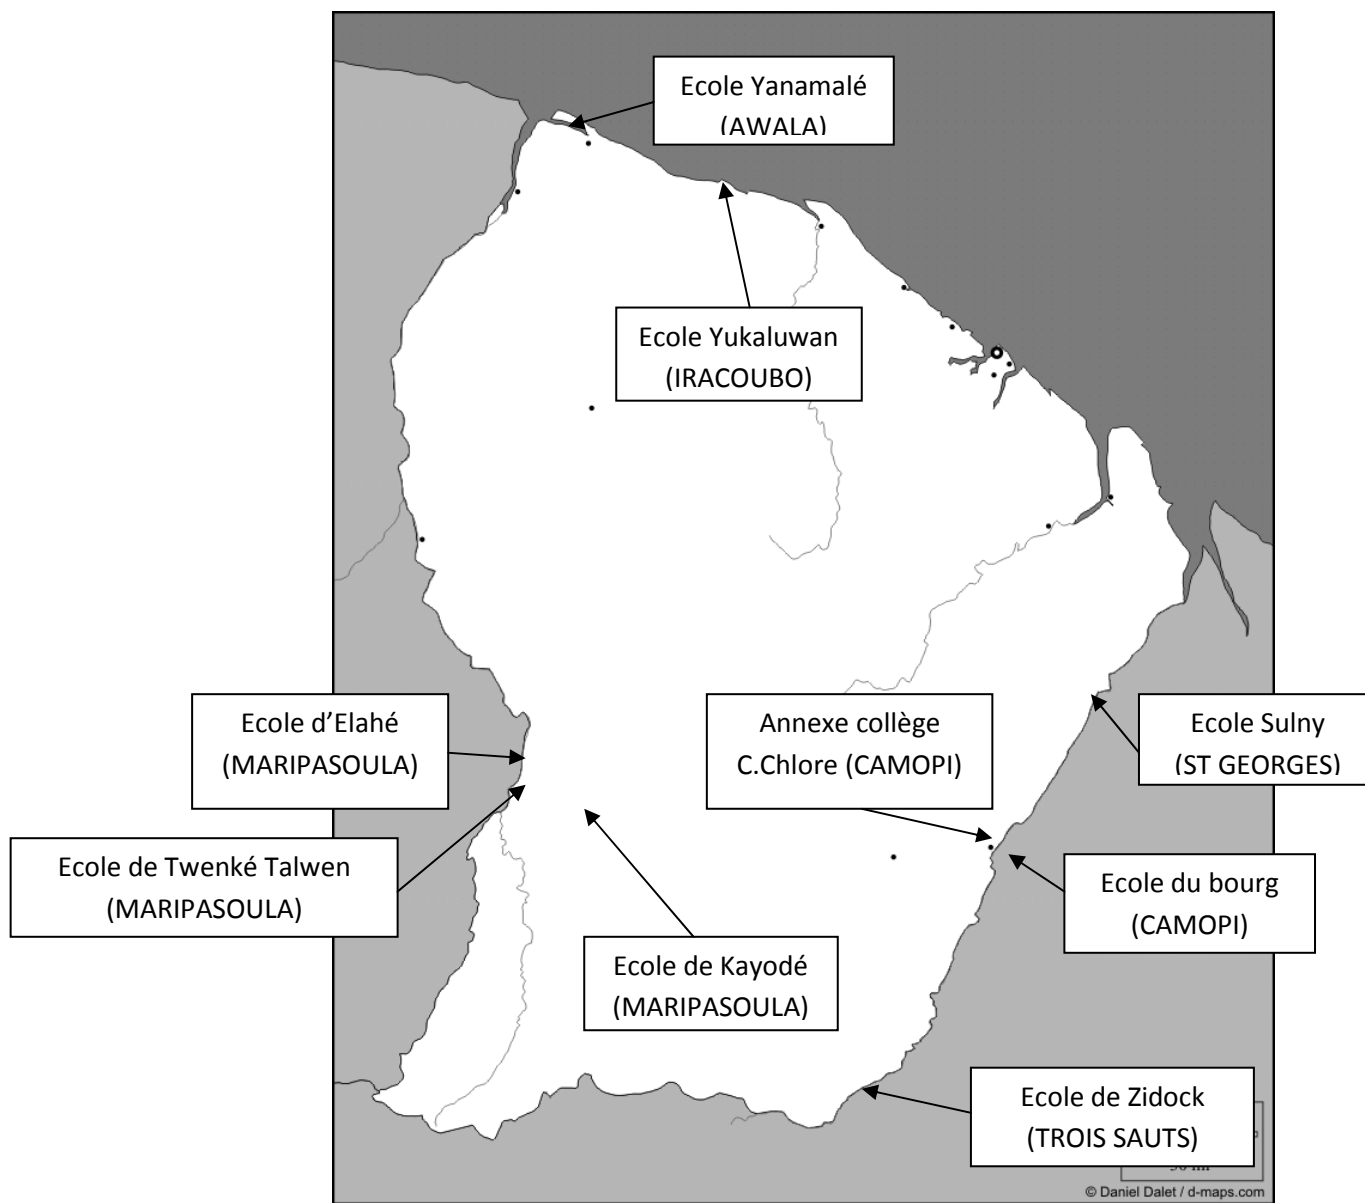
Ecole Yanamalé
(AWALA)

Ecole Yukaluwan
(IRACOUBO)

Ecole d'Elahé
(MARIPASOULA)

Annexe collège
C.Chlore (CAMOPI)

Ecole Sulny
(ST GEORGES)

Ecole de Twenké Talwen
(MARIPASOULA)

Ecole du bourg
(CAMOPI)

Ecole de Kayodé
(MARIPASOULA)

Ecole de Zidock
(TROIS SAUTS)

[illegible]

© Daniel Dalet / d-maps.com